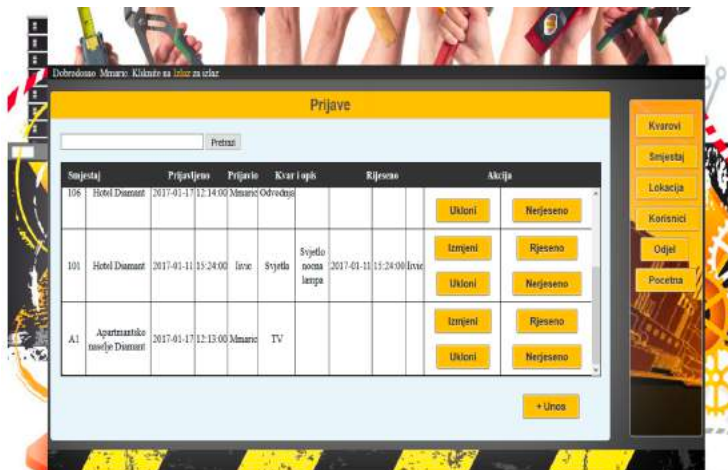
Dobrodosao Mmario. Kliknite na Izlaz za izlaz

Prijave

Pretrazi

| Smjestaj | | Prijavljeno | | Prijavio | Kvar i opis | | Rijeseno | | | Akcija | |
|---|---|---|---|---|---|---|---|---|---|---|---|
| 106 | Hotel Diamant | 2017-01-17 | 12:14:00 | Mmario | Odvodnja | | | | | Ukloni | Nerjeseno |
| 101 | Hotel Diamant | 2017-01-11 | 15:24:00 | Ivuc | Svjetlo | Svjetlo nocna lampa | 2017-01-11 | 15:24:00 | Ivuc | Izmjeni Ukloni | Rjeseno Nerjeseno |
| A1 | Apartmanisko naselje Diamant | 2017-01-17 | 12:13:00 | Mmario | TV | | | | | Izmjeni Ukloni | Rjeseno Nerjeseno |

+ Unos

Kvarovi
Smjestaj
Lokacija
Korisnici
Odjel
Pocetna